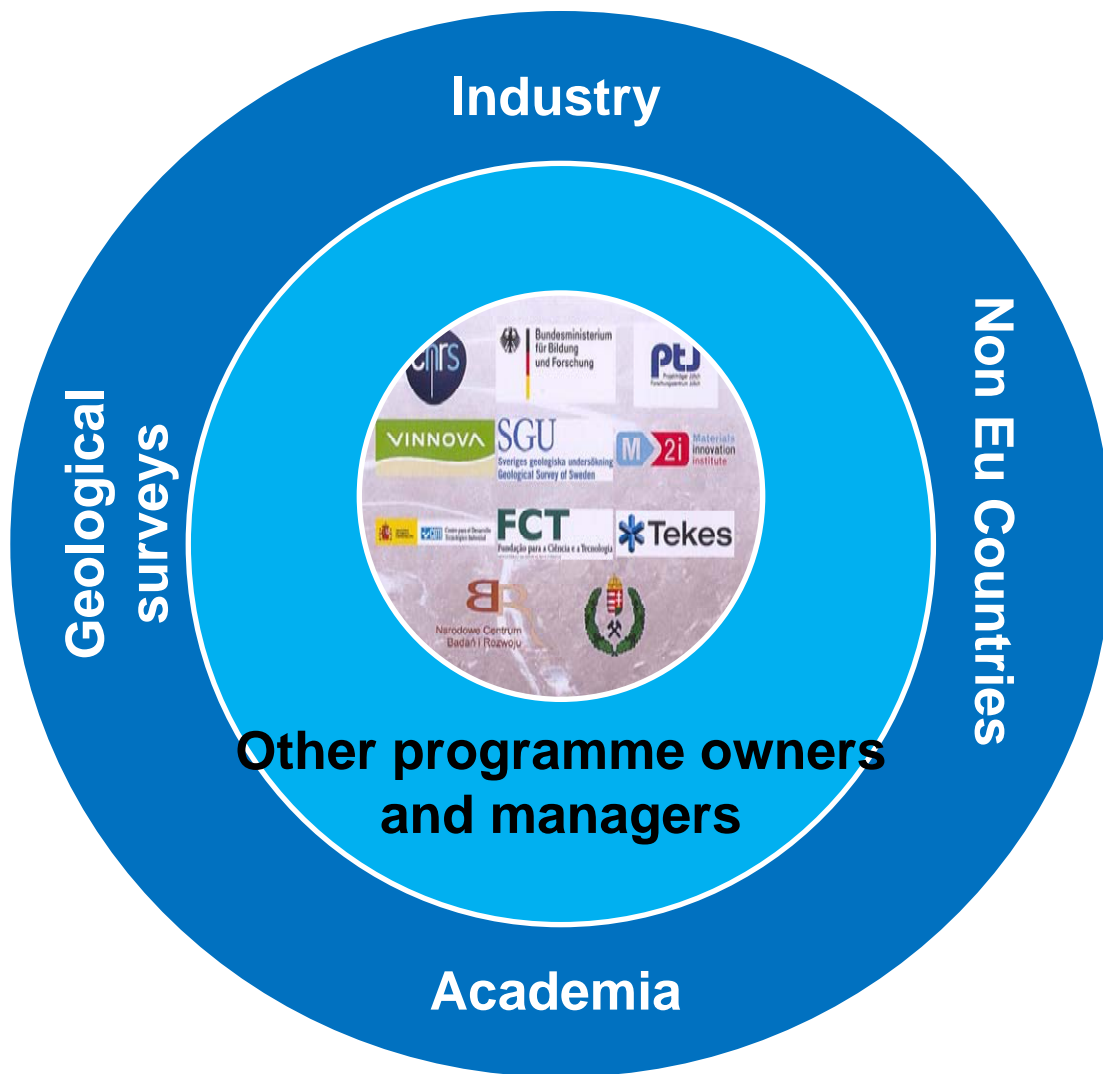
Industry

Geological surveys

Non Eu Countries

cnrs

Bundesministerium für Bildung und Forschung

ptj

Projektträger Jülich Forschungszentrum Jülich

VINNOVA

SGU

Sveriges geologiska undersökning Geological Survey of Sweden

M2i Materials innovation institute

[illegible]

FCT

Fundação para a Ciência e a Tecnologia

Tekes

Narodowe Centrum Badań i Rozwoju

Other programme owners and managers

Academia